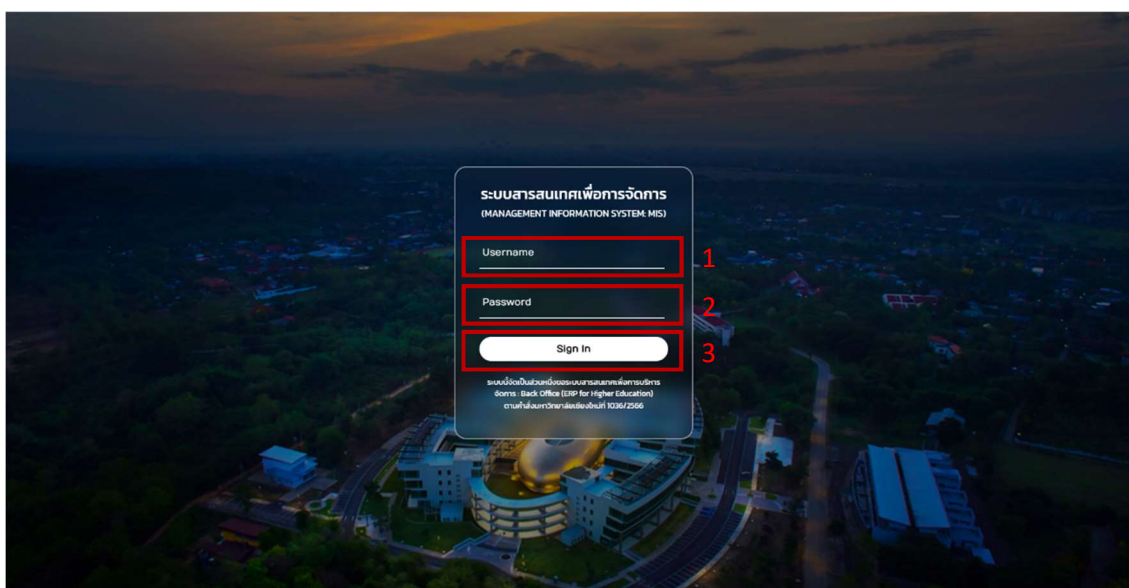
ระบบสารสนเทศเพื่อการจัดการ
(MANAGEMENT INFORMATION SYSTEM: MIS)

Username

1

Password

2

Sign In

3

ระบบนี้จัดเป็นส่วนหนึ่งของระบบสารสนเทศเพื่อการบริหารจัดการ : Back Office (ERP for Higher Education) ตามคำสั่งมหาวิทยาลัยเชียงใหม่ที่ 1036/2566